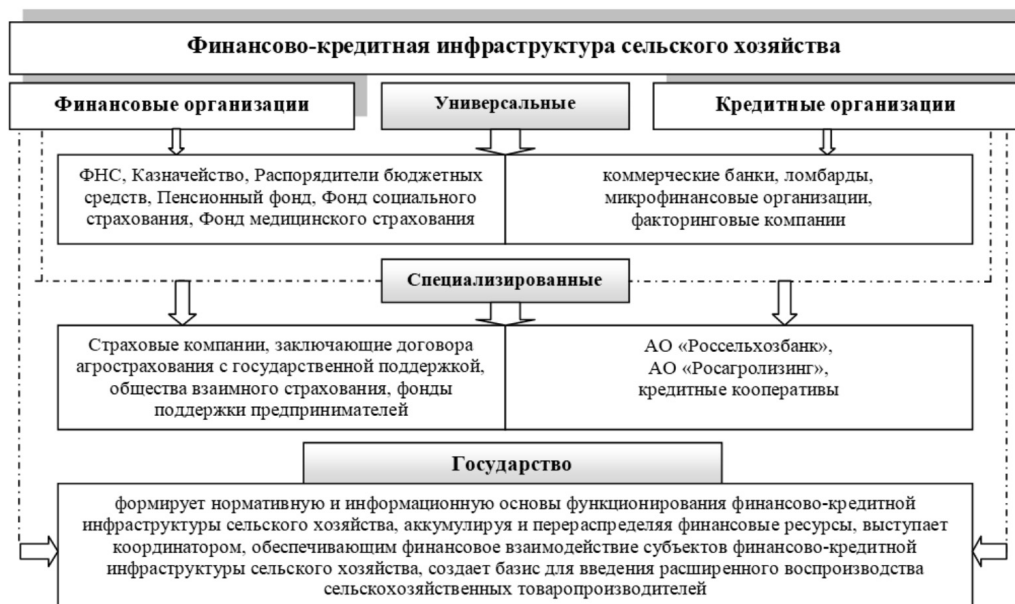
Финансово-кредитная инфраструктура сельского хозяйства

Финансовые организации

Универсальные

Кредитные организации

ФНС, Казначейство, Распорядители бюджетных средств, Пенсионный фонд, Фонд социального страхования, Фонд медицинского страхования

коммерческие банки, ломбарды, микрофинансовые организации, факторинговые компании

Специализированные

Страховые компании, заключающие договора агрострахования с государственной поддержкой, общества взаимного страхования, фонды поддержки предпринимателей

АО «Россельхозбанк», АО «Росагролизинг», кредитные кооперативы

Государство

формирует нормативную и информационную основы функционирования финансово-кредитной инфраструктуры сельского хозяйства, аккумулируя и перераспределяя финансовые ресурсы, выступает координатором, обеспечивающим финансовое взаимодействие субъектов финансово-кредитной инфраструктуры сельского хозяйства, создает базис для введения расширенного воспроизводства сельскохозяйственных товаропроизводителей